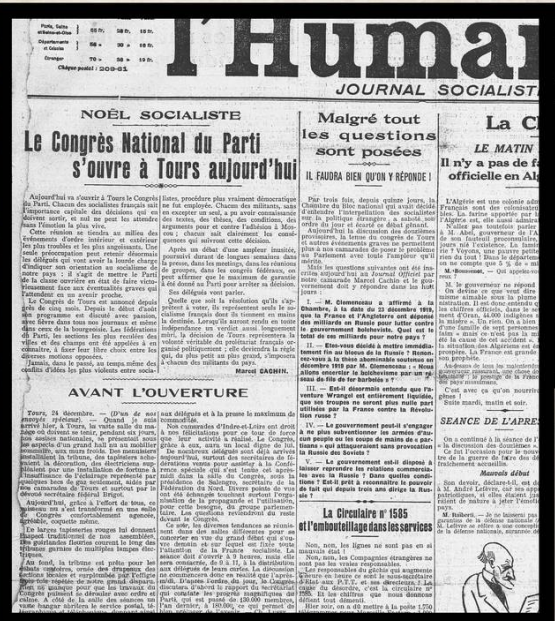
Paris, Seine et Seine-et-Oise | 10 fr. | 38 fr. | 18 fr.
Départements et Colonies | 50 » | 30 » | 18 fr.
Etranger | 70 » | 36 » | 18 fr.
Chèque postal : 260-61

l'Huma

JOURNAL SOCIALISTE

NOËL SOCIALISTE

Le Congrès National du Parti s'ouvre à Tours aujourd'hui

Aujourd'hui va s'ouvrir à Tours le Congrès du Parti. Chacun des socialistes français sait l'importance capitale des décisions qui doivent sortir, et nul ne peut les attendre sans l'émotion la plus vive.

Cette réunion se tiendra au milieu des événements d'ordre intérieur et extérieur les plus troubles et les plus angoissants. Une seule préoccupation peut retenir désormais les délégués qui vont avoir la lourde charge d'indiquer son orientation au socialisme de notre pays : il s'agit de mettre le Parti de la classe ouvrière en état de faire victorieusement face aux éventualités graves qui l'attendent en un avenir proche.

Le Congrès de Tours est annoncé depuis près de cinq mois. Depuis le début d'août son programme est discuté avec une passion fiévreuse dans tous les journaux et dans nos réunions et dans les Fédérations. De fait, les sections les plus reculées des villes et des champs ont été appelées à se consulter, à fixer leur libre choix entre les diverses motions opposées.

Jamais, dans le passé, au temps même des conflits d'idées les plus violents entre socia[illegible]

listes, procédure plus vraiment démocratique ne fut employée. Chacun des militants, sans en excepter un seul, a pu avoir connaissance des textes, des thèses, des conditions, des arguments pour et contre l'adhésion à Moscou ; chacun sait clairement les conséquences qui suivront cette décision.

Après un débat d'une ampleur inusitée, poursuivi durant de longues semaines dans la presse, dans les meetings, dans les réunions de groupes, dans les congrès fédéraux, on peut affirmer que le maximum de garanties a été donné au Parti pour arrêter sa décision.

Sa décision, il l'a prise.

Qu'elle que soit la résolution qu'ils s'apprêtent à voter, ils représentent seuls le socialisme français dont ils tiennent en mains le destinée. Lorsqu'ils auront rendu en toute indépendance un verdict aussi longuement mûri, la décision de Tours représentera la volonté véritable du prolétariat français organisé politiquement : elle deviendra la règle qui, du plus petit au plus grand, s'imposera à chacun des militants du pays.

Marcel CACHIN.

AVANT L'OUVERTURE

Tours, 24 décembre. — (D'un de nos envoyés spéciaux). — Quand je suis arrivé hier, à Tours, la vaste salle du manège où doivent se tenir, pendant six jours, nos assises nationales, se présentait sous les aspects d'un grand hall en au mobilier incomplet, aux murs froids. Les menuisiers installaient la tribune, des tapissiers achevaient la décoration, des électriciens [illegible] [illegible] l'installation de fortune à l'insuffisance de l'éclairage répandu par quelques becs de gaz anémiés, aidés par les camarades de Tours, surtout par le dévoué secrétaire fédéral Briguet.

Aujourd'hui, grâce à l'effort de tous, ce manège vaste s'est transformé en une salle de Congrès confortablement aménagée, agréable, coquette même.

De larges tapisseries rouges lui donnent l'aspect traditionnel de nos assemblées ; des guirlandes feuillage courent le long des trumeaux garnies de multiples lampes électriques.

Au fond, la tribune est prête pour les débats nombreux, ornée des drapeaux des sections locales et surplombée par l'effigie de notre regretté grand disparu. Elle est entourée d'une part de la place destinée au Congrès puisent se dérouler avec ordre et calme. A côté de la salle des séances, un vaste hangar abritera le service postal, le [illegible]

aux délégués et à la presse le maximum de commodité.

Nos camarades d'Indre-et-Loire ont droit à nos félicitations pour ce tour de force que leur activité a réalisé. Le Congrès, grâce à eux, aura un local digne de lui.

De nombreux délégués sont déjà arrivés aujourd'hui, surtout des secrétaires de fédérations venus pour assister à la Conférence spéciale qui s'est tenue cet après-midi dans la salle du Congrès, sous la présidence de Salomon, secrétaire de la Fédération du Nord. Divers points de vue ont été échangés touchant surtout l'organisation de la propagande et l'utilisation, pour cette besogne, du groupe parlementaire. Les questions revendront au cours du Congrès.

Ce soir, les diverses tendances se réunissent dans des salles différentes pour se concerter en vue du grand débat qui s'ouvrira demain et qui va fixer toute l'attention de la France socialiste. La séance doit s'ouvrir à 9 heures, mais dès sera consacrée, de 9 à 11, à la distribution aux délégués de leurs cartes. La discussion ne commencera donc en réalité que l'après-midi. Malgré l'ordre du jour, la Congrès doit examiner d'abord le rapport du secrétariat qui concerne les progrès magnifiques du Parti, qui est passé de 130.000 membres, l'an dernier, à 180.000 ; ce qui permet de se dégager sur ce point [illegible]

Malgré tout les questions sont posées

IL FAUDRA BIEN QU'ON Y RÉPONDE !

Par trois fois, depuis quinze jours, la Chambre du Bloc national qui avait décidé d'étouffer l'interpellation des socialistes sur la politique étrangère, a admis, sous ordre du jour et écarté ce débat gênant.

Aujourd'hui la discussion des douzièmes provisoires, la fermeture du Congrès de Tours et autres événements graves ne permettent plus à nos camarades de poser à nouveau au Parlement avec toute l'ampleur qu'il mérite.

Mais les questions suivantes ont été insérées aujourd'hui au Journal Officiel par notre camarade Marcel Cachin et le gouvernement doit y répondre dans les huit jours :

I. — M. Clemenceau a affirmé à la Chambre, à la date du 23 décembre 1919, que la France et l'Angleterre ont dépensé des milliards en Russie pour lutter contre le gouvernement bolcheviste. Quel est le total de ces milliards pour notre pays ?

II. — Etes-vous décidé à mettre immédiatement fin au blocus de la Russie ? Renoncez-vous à la thèse abominable soutenue en décembre 1919 par M. Clemenceau : « Nous allons encercler le bolchevisme par un réseau de fils de fer barbelés » ?

III. — Est-il désormais entendu que l'aventure Wrangel est entièrement liquidée, que les troupes ne seront plus nulle part utilisées par la France contre la Révolution russe ?

IV. — Le gouvernement peut-il s'engager à ne plus subventionner les armées d'aucun peuple ou les coups de mains de « partisans » qui attaqueraient sans provocation la Russie des Soviets ?

V. — Le gouvernement est-il disposé à laisser reprendre les relations commerciales avec la Russie ? Dans quelles conditions ? Est-il prêt à reconnaître le pouvoir de fait qui depuis trois ans dirige la Russie ?

La Circulaire n° 1585 et l'embouteillage dans les services

Non, non, les lignes ne sont pas en si mauvais état !

Non, non, les Compagnies étrangères ne sont pas les vraies responsables.

Les responsables du gâchis qui augmente l'ouvre en fermer ce sont le sous-monsieur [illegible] sur P.T.T. et ses directeurs. Le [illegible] des denrées, c'est la circulaire n° 1585. Le chiffrage que nous donnons détruit tout démenti.

Hier soir, on a dû mettre à la poste 1.750 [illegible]

La C

LE MATIN

Il n'y a pas de f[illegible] officielle en Al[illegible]

L'Algérie est une colonie a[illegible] française sont des colonisateurs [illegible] les. La farine apportée par l'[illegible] l'Algérie est, elle aussi admira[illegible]

N'allez pas toutefois parler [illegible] M. Abel, gouverneur de l'A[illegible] de son fastueux personnalité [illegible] jours où l'existence, La famine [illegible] ? Voyons, une pauvre petite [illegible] rien du tout ! Dans le départem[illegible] un ne compte que 5 % de mi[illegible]

M. Bonnemot, — Qui appelez-vou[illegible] rien ?

M. le gouverneur ne répond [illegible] On devine ce qu'il veut dire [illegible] minime aimable sous la plume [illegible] mutuation. Il est donc entendu qu'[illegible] les chiffres officiels, dans le se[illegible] nant d'Oran, 44.000 indigènes s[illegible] la misère. — Un rien, de i, bien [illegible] d'une famille de sept personnes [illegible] faim « mais ce sont là pauvres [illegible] été la cause de cet accident »... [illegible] la situation des Algériens est un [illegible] prospère, La France est grande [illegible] ses proptiels.

Au dessus de tous la majestu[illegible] gouverneur, souriant, son chez de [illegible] légions » le prestige de la Fran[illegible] des pays musulmans.

C'est avec ce qu'on nomme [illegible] gènes !

Suite mardi, matin et soir.

SEANCE DE L'APRÈS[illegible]

On a continué à la séance de l'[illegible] à la discussion des douzièmes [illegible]

Ce fut l'occasion pour le nouv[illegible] fois de la guerre de faire des d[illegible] fraichement accueillies.

Mauvais début

Son devoir, déclare-t-il, est d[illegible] M. André Lefèvre, est un appel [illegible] patriotiques, et elles doivent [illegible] relatif de mettre à jeter l'enseig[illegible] pays.

M. Ruilbert. — Je ne laisserai pas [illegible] garanties de la défense nationale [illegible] M. Lefèvre se rallie à une conception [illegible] la défense nationale, entourée de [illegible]